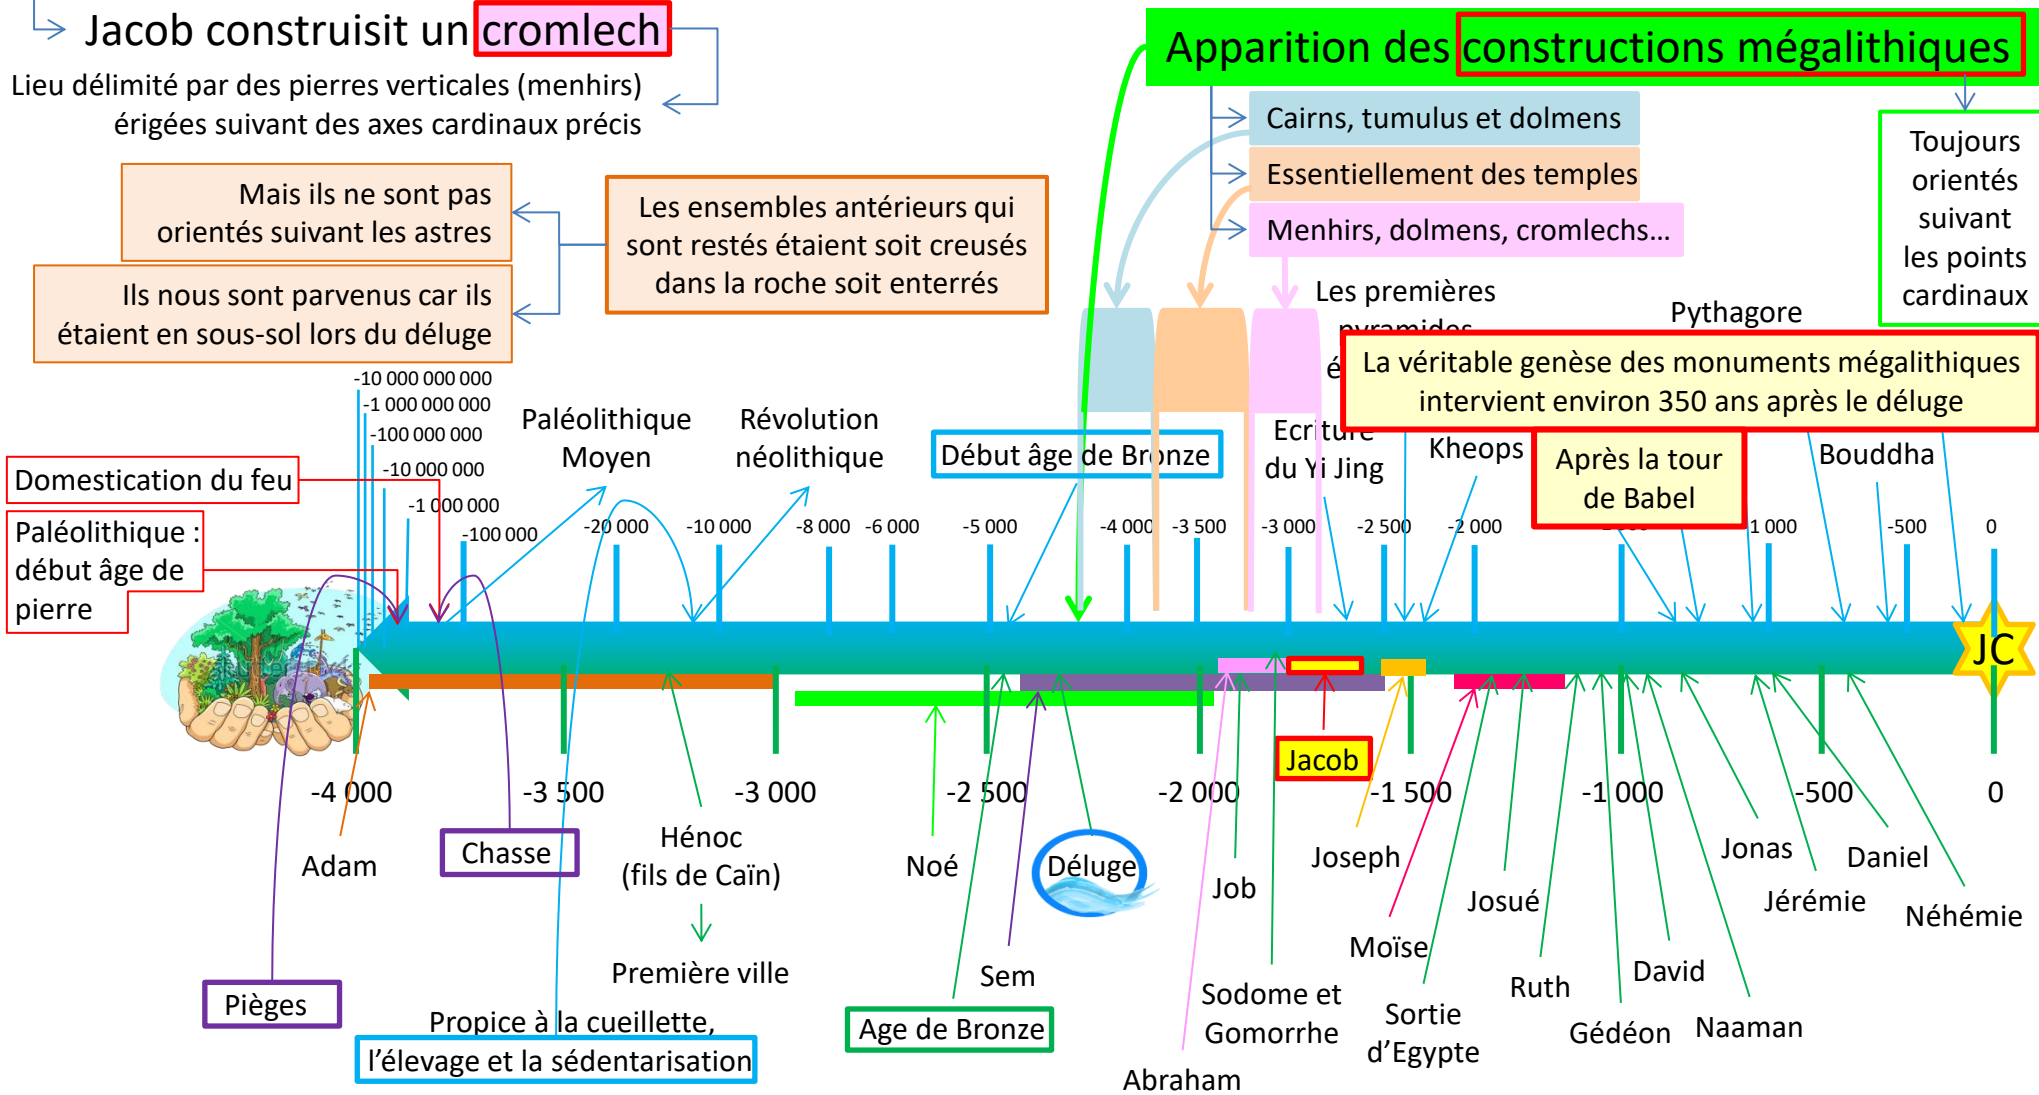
Jacob construisit un cromlech
Lieu délimité par des pierres verticales (menhirs) érigées suivant des axes cardinaux précis

Apparition des constructions mégalithiques
Cairns, tumulus et dolmens
Essentiellement des temples
Menhirs, dolmens, cromlechs…
Toujours orientés suivant les points cardinaux

Mais ils ne sont pas orientés suivant les astres
Ils nous sont parvenus car ils étaient en sous-sol lors du déluge
Les ensembles antérieurs qui sont restés étaient soit creusés dans la roche soit enterrés

Les premières pyramides
é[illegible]
Pythagore
La véritable genèse des monuments mégalithiques intervient environ 350 ans après le déluge

-10 000 000 000
-1 000 000 000
-100 000 000
-10 000 000
-1 000 000
-100 000
Domestication du feu
Paléolithique : début âge de pierre
Paléolithique Moyen
Révolution néolithique
Début âge de Bronze
Ecriture du Yi Jing
Kheops
Après la tour de Babel
Bouddha

-20 000
-10 000
-8 000
-6 000
-5 000
-4 000
-3 500
-3 000
-2 500
-2 000
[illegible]
1 000
-500
0

JC

-4 000
-3 500
-3 000
-2 500
-2 000
Jacob
-1 500
-1 000
-500
0

Adam
Chasse
Hénoc (fils de Caïn)
Première ville
Noé
Déluge
Sem
Age de Bronze
Job
Joseph
Sodome et Gomorrhe
Abraham
Moïse
Sortie d'Egypte
Josué
Ruth
Gédéon
David
Naaman
Jonas
Jérémie
Daniel
Néhémie
Pièges
Propice à la cueillette, l'élevage et la sédentarisation